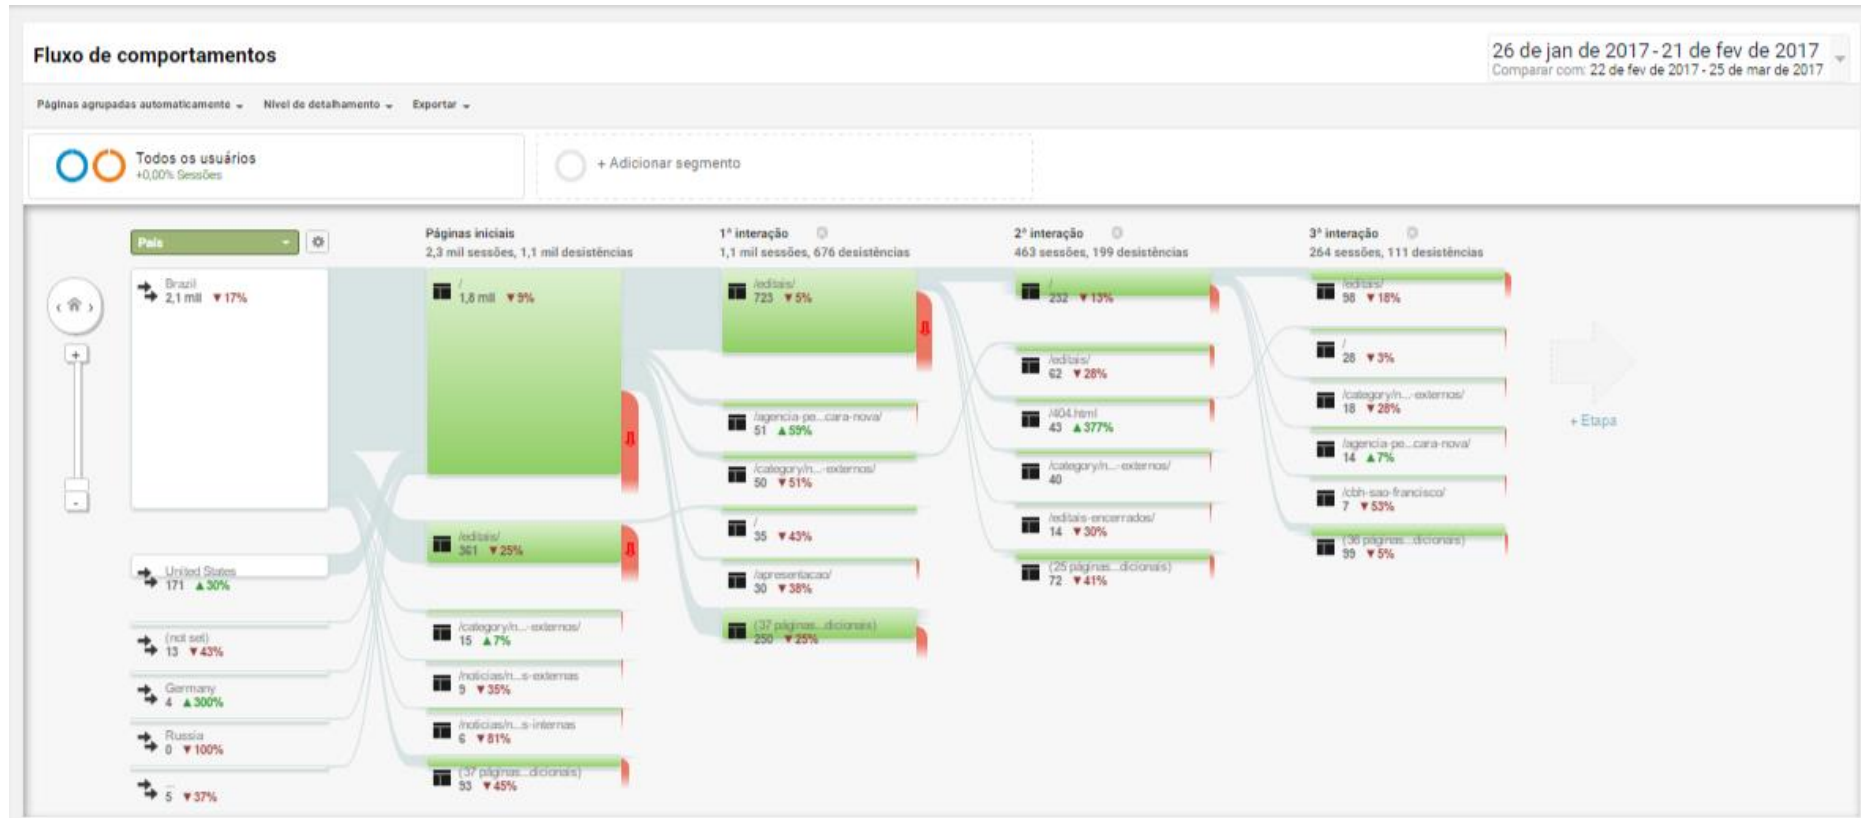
Fluxo de comportamentos

26 de jan de 2017 - 21 de fev de 2017
Comparar com: 22 de fev de 2017 - 25 de mar de 2017

Páginas agrupadas automaticamente
Nível de detalhamento
Exportar

Todos os usuários
+0,00% Sessões

+ Adicionar segmento

País

Brazil
2,1 mil ▼17%

United States
171 ▲30%

(not set)
13 ▼43%

Germany
4 ▲300%

Russia
0 ▼100%

-
5 ▼37%

Páginas iniciais
2,3 mil sessões, 1,1 mil desistências

/
1,8 mil ▼9%

/editais/
361 ▼25%

/category/n...-externos/
15 ▲7%

/noticias/n...s-externas
9 ▼35%

/noticias/n...s-internas
6 ▼81%

(37 páginas...dicionais)
93 ▼45%

1ª interação
1,1 mil sessões, 676 desistências

/editais/
723 ▼5%

/agencia-pe...cara-nova/
51 ▲59%

/category/n...-externos/
50 ▼51%

/
35 ▼43%

/apresentacao/
30 ▼38%

(37 páginas...dicionais)
250 ▼25%

2ª interação
463 sessões, 199 desistências

/
232 ▼13%

/editais/
62 ▼28%

/404.html
43 ▲377%

/category/n...-externos/
40

/editais-encerrados/
14 ▼30%

(25 páginas...dicionais)
72 ▼41%

3ª interação
264 sessões, 111 desistências

/editais/
98 ▼18%

/
28 ▼3%

/category/n...-externos/
18 ▼28%

/agencia-pe...cara-nova/
14 ▲7%

/cbh-sao-francisco/
7 ▼53%

(36 páginas...dicionais)
99 ▼5%

+ Etapa